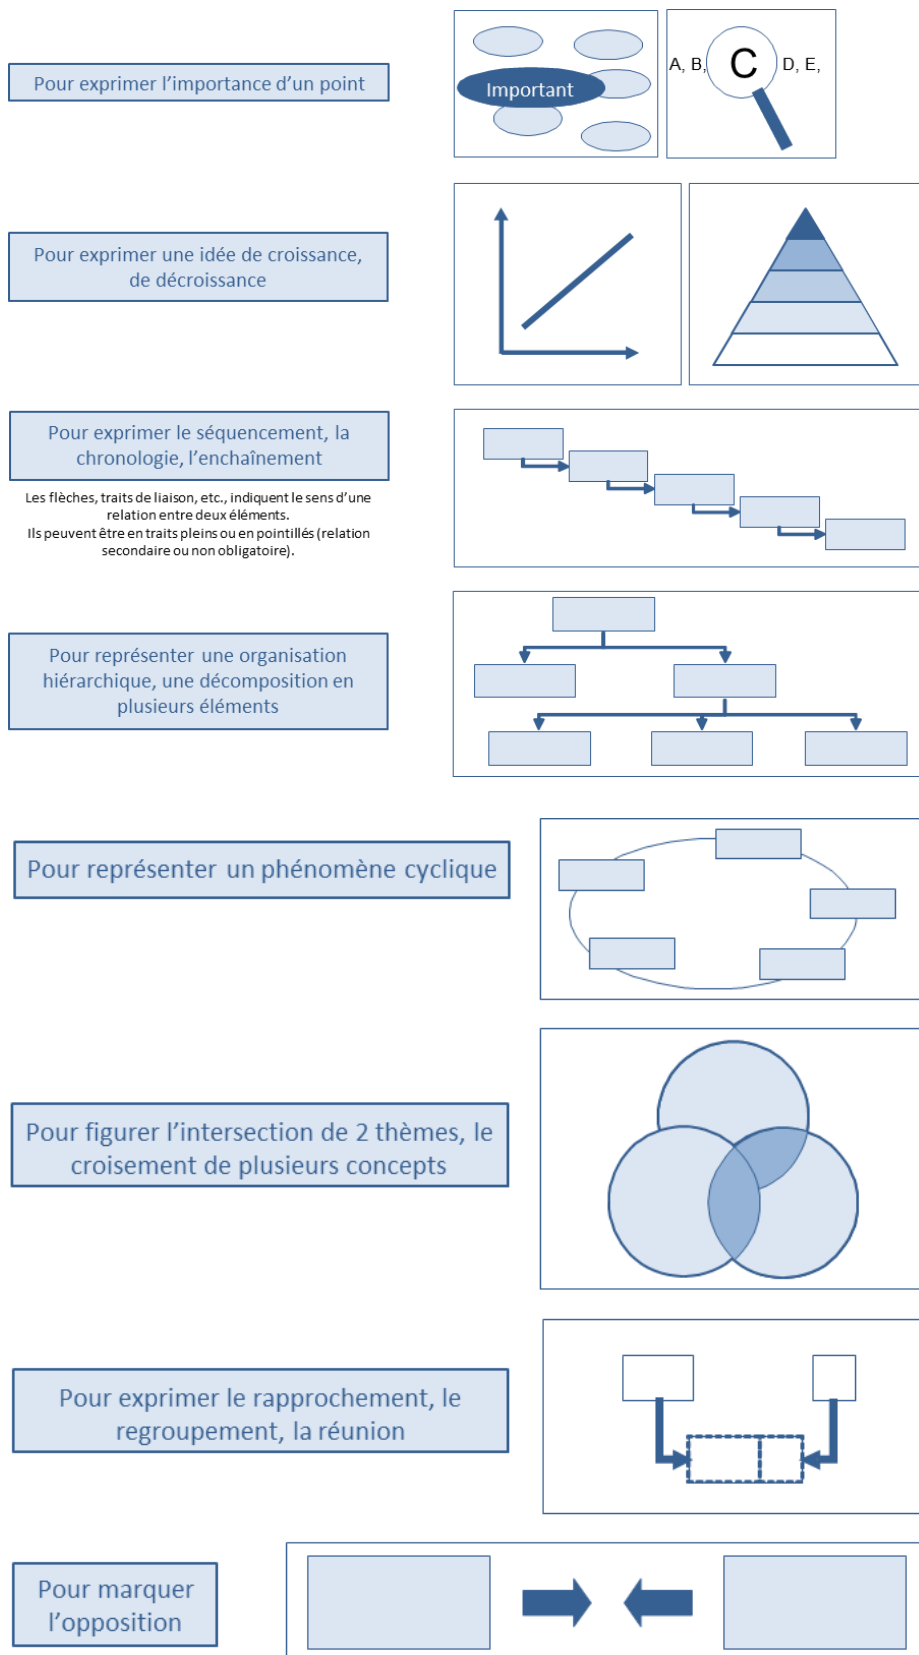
Pour exprimer l'importance d'un point

Important

A, B, C D, E,

Pour exprimer une idée de croissance, de décroissance

Pour exprimer le séquencement, la chronologie, l'enchaînement

Les flèches, traits de liaison, etc., indiquent le sens d'une relation entre deux éléments.
Ils peuvent être en traits pleins ou en pointillés (relation secondaire ou non obligatoire).

Pour représenter une organisation hiérarchique, une décomposition en plusieurs éléments

Pour représenter un phénomène cyclique

Pour figurer l'intersection de 2 thèmes, le croisement de plusieurs concepts

Pour exprimer le rapprochement, le regroupement, la réunion

Pour marquer l'opposition